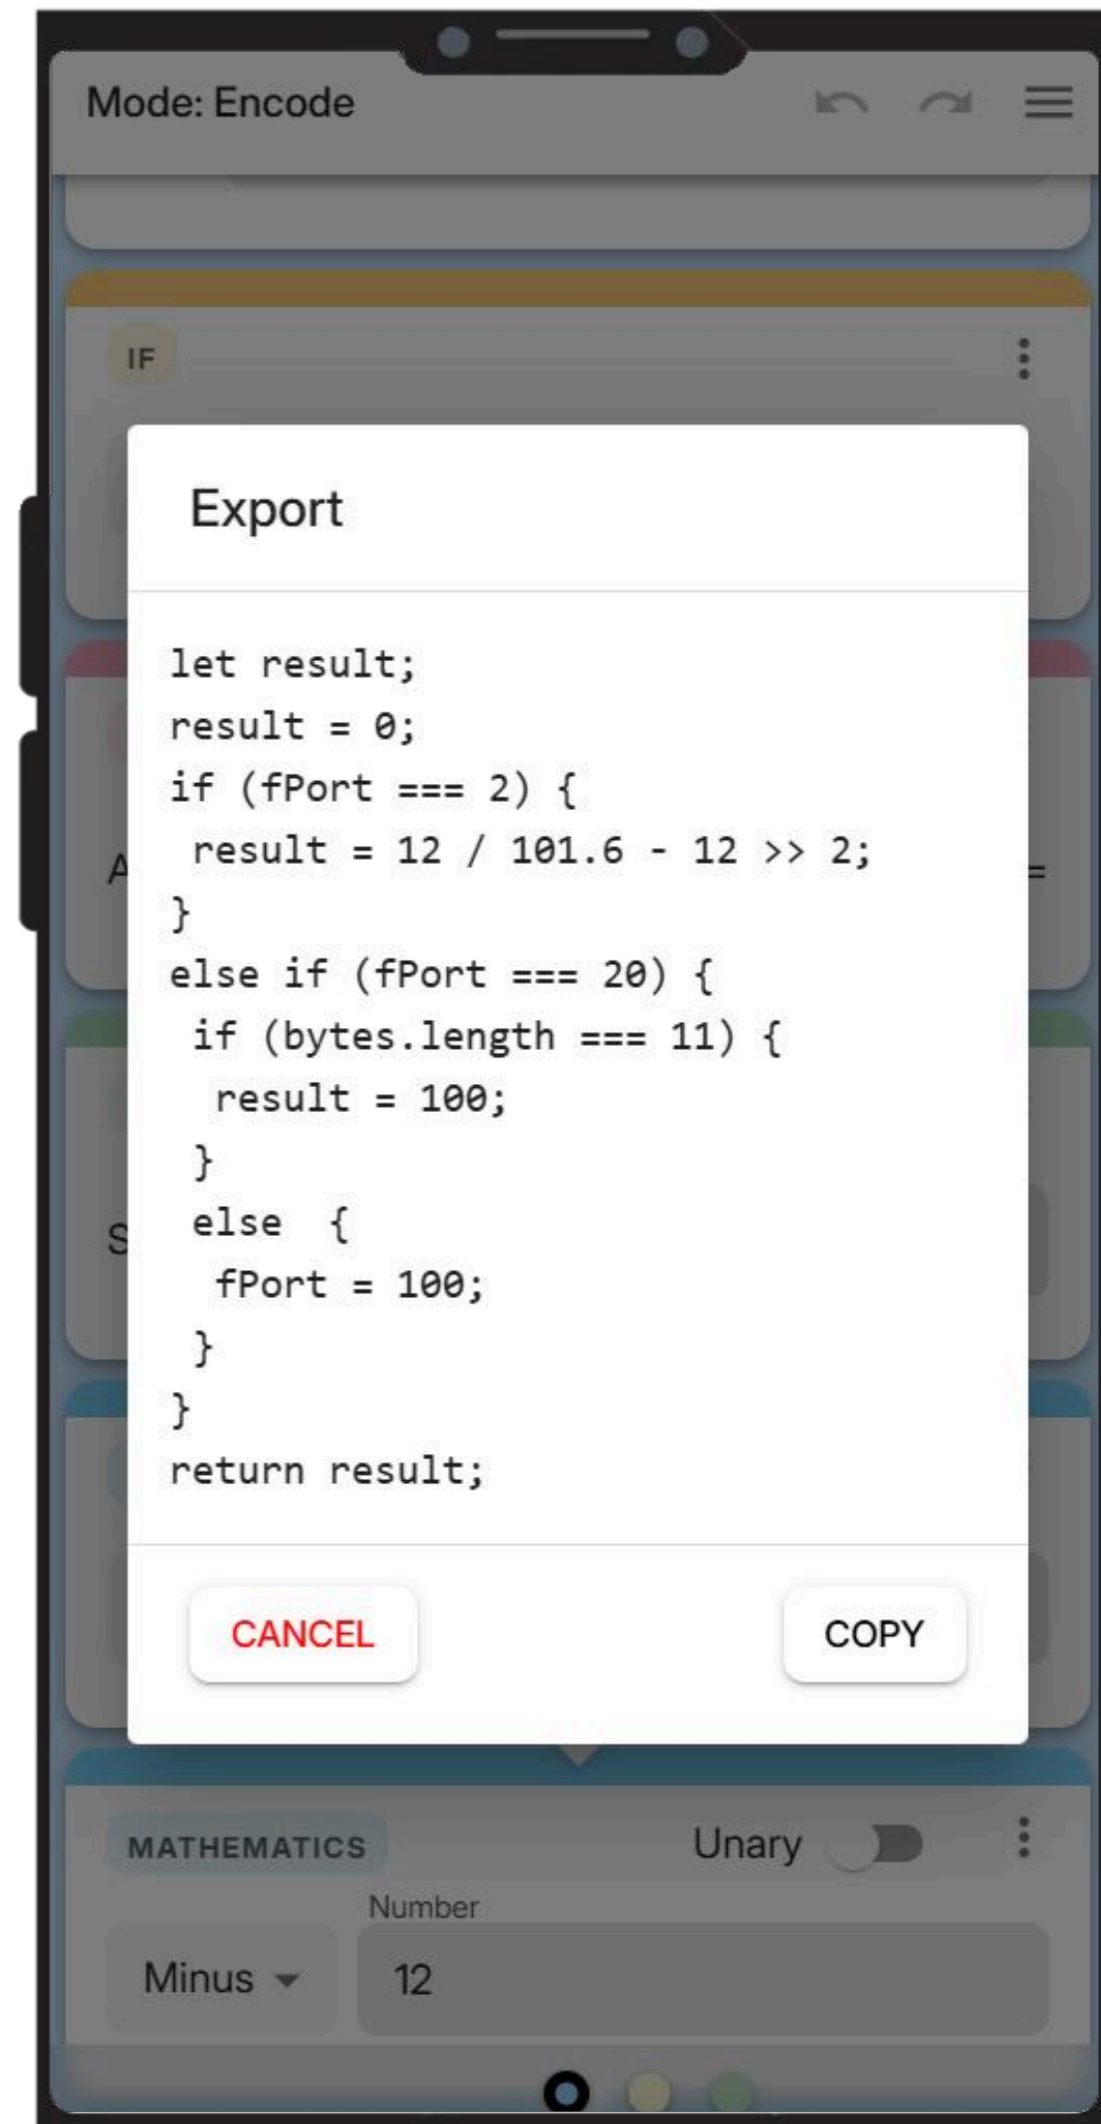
Mode: Encode

IF

Export

let result;
result = 0;
if (fPort === 2) {
 result = 12 / 101.6 - 12 >> 2;
}
else if (fPort === 20) {
 if (bytes.length === 11) {
  result = 100;
 }
 else  {
  fPort = 100;
 }
}
return result;

CANCEL

COPY

MATHEMATICS

Unary

Number

Minus

12